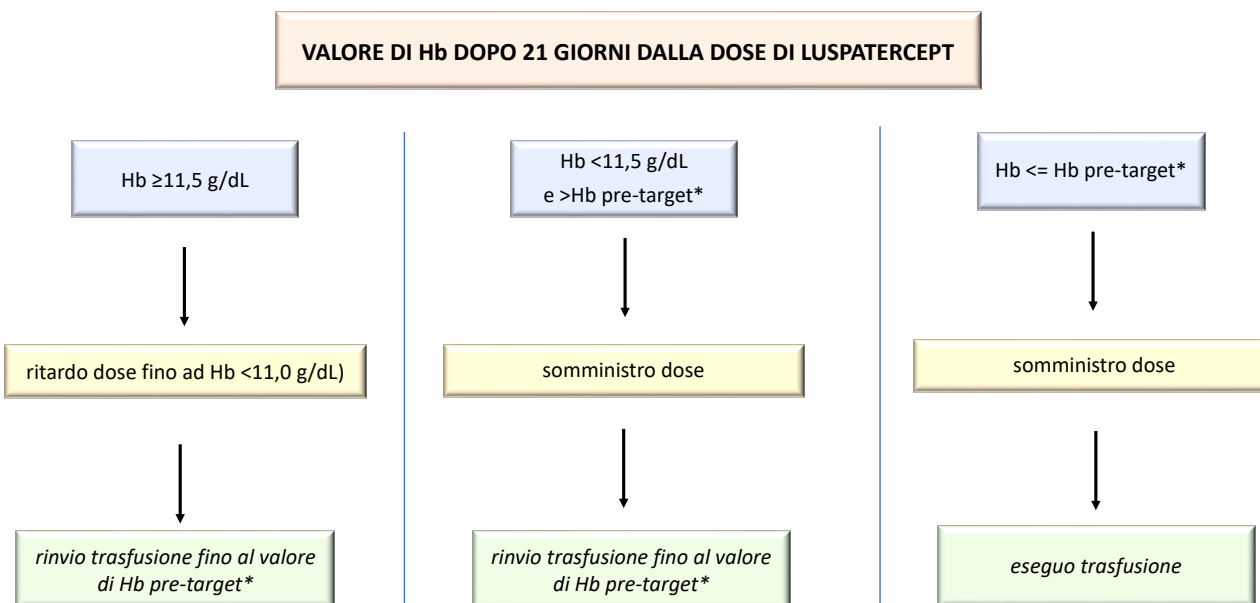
VALORE DI Hb DOPO 21 GIORNI DALLA DOSE DI LUSPATERCEPT

Hb ≥11,5 g/dL

ritardo dose fino ad Hb <11,0 g/dL)

*rinvio trasfusione fino al valore di Hb pre-target\**

Hb <11,5 g/dL e >Hb pre-target*

somministro dose

*rinvio trasfusione fino al valore di Hb pre-target\**

Hb <= Hb pre-target*

somministro dose

*eseguo trasfusione*